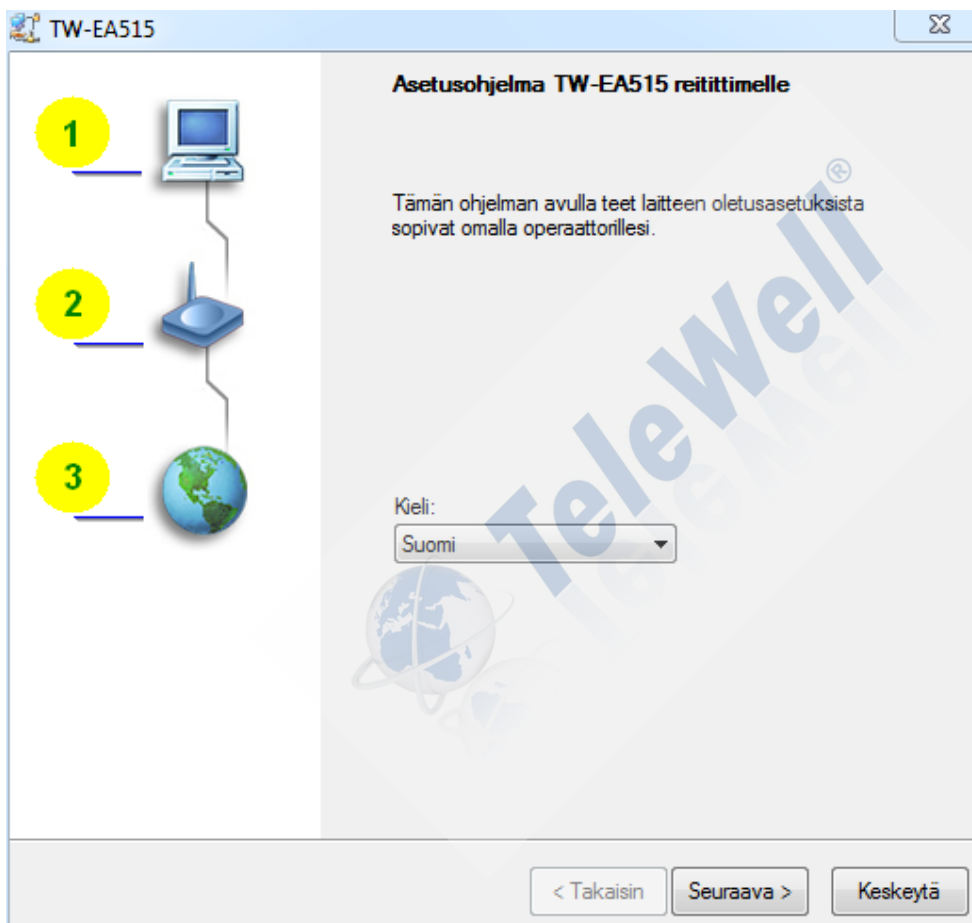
TW-EA515

1

2

3

Asetusohjelma TW-EA515 reitittimelle

Tämän ohjelman avulla teet laitteen oletusasetuksista sopivat omalla operaattorillesi.

TeleWell®

Kieli:

Suomi

< Takaisin

Seuraava >

Keskeytä